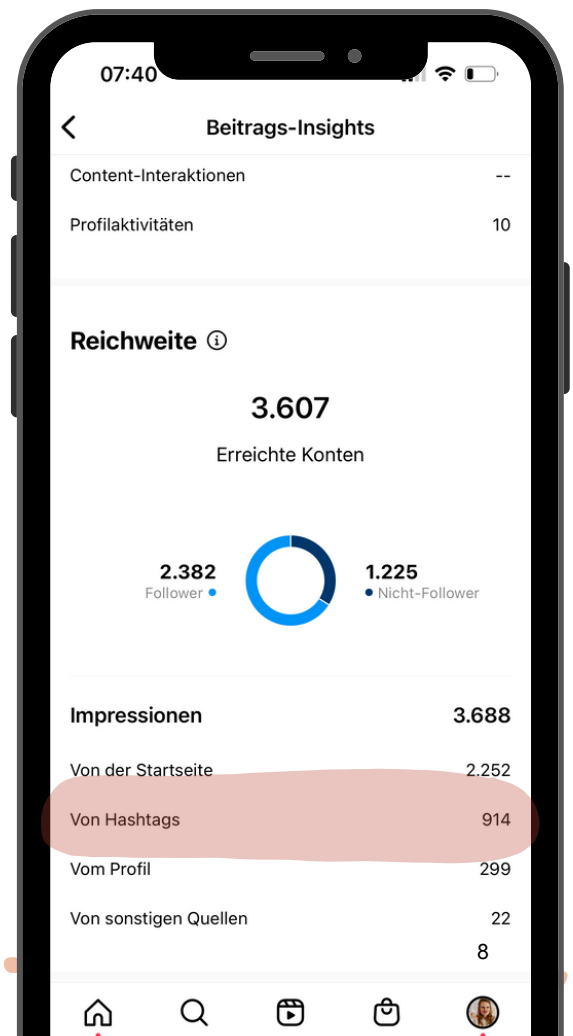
07:40

Beitrags-Insights

Content-Interaktionen --

Profilaktivitäten 10

Reichweite

3.607

Erreichte Konten

2.382
Follower

1.225
Nicht-Follower

Impressionen 3.688

Von der Startseite 2.252

Von Hashtags 914

Vom Profil 299

Von sonstigen Quellen 22

8